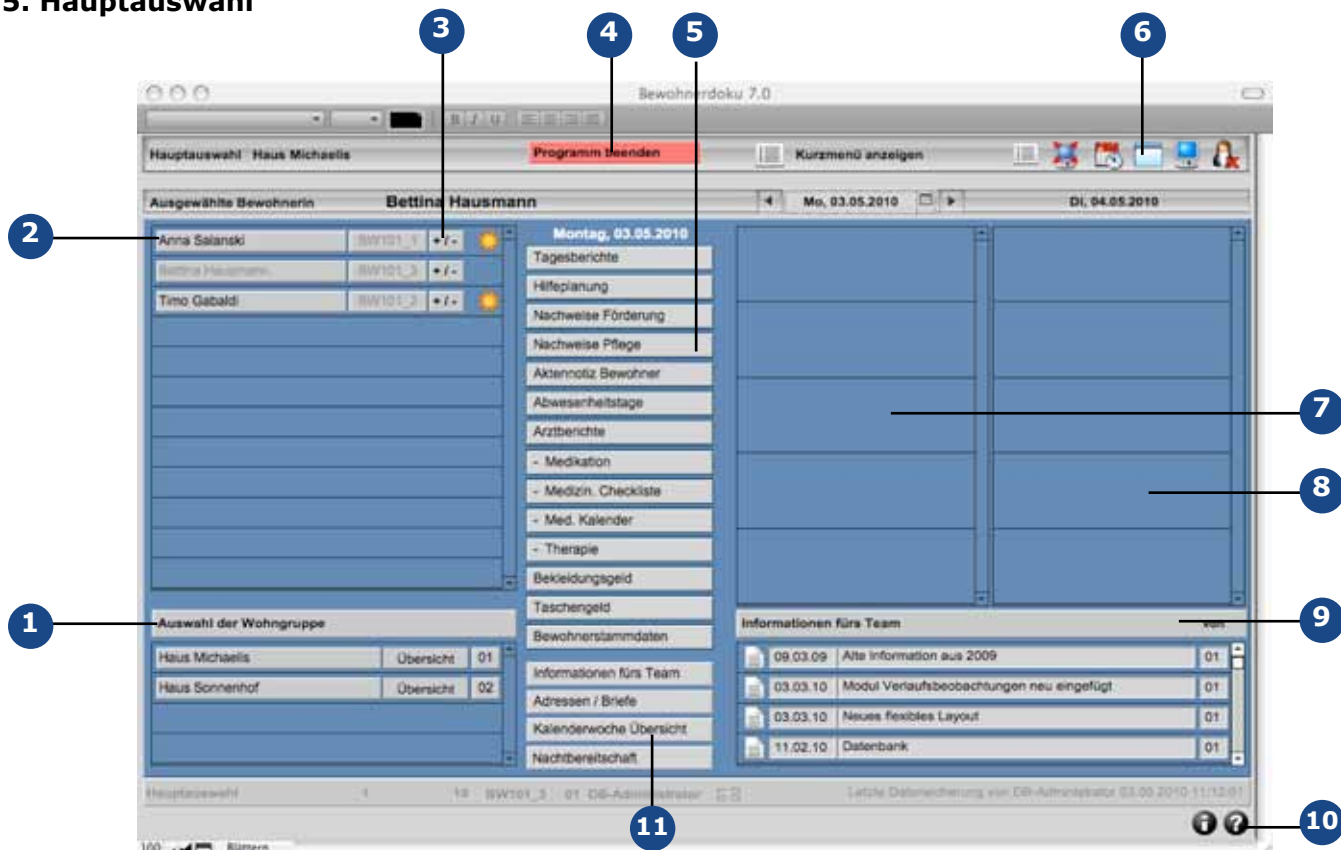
5. Hauptauswahl

3 4 5 6

Bewohnerdoku 7.0

Hauptauswahl Haus Michaelis

Programm beenden

Kurzmenü anzeigen

Ausgewählte Bewohnerin Bettina Hausmann

Mo, 03.05.2010

Di, 04.05.2010

2

Anna Salanski BW101_1 +/-

Bettina Hausmann BW101_3 +/-

Timo Gabaldi BW101_2 +/-

Montag, 03.05.2010

Tagesberichte

Hilfeplanung

Nachweise Förderung

Nachweise Pflege

Aktennotiz Bewohner

Abwesenheitstage

Arztberichte

- Medikation

- Medizin. Checkliste

- Med. Kalender

- Therapie

Bekleidungsgeld

Taschengeld

Bewohnerstammdaten

Informationen fürs Team

Adressen / Briefe

Kalenderwoche Übersicht

Nachtbereitschaft

7

8

1

Auswahl der Wohngruppe

| Haus Michaelis | Übersicht | 01 |
|---|---|---|
| Haus Sonnenhof | Übersicht | 02 |

Informationen fürs Team von

9

| 09.03.09 | Alte Information aus 2009 | 01 |
|---|---|---|
| 03.03.10 | Modul Verlaufsbeobachtungen neu eingefügt | 01 |
| 03.03.10 | Neues flexibles Layout | 01 |
| 11.02.10 | Datenbank | 01 |

Hauptauswahl 1 19 BW101_3 01 DB-Administrator

Letzte Datensicherung von DB-Administrator 03.05.2010 11:12:01

11

10

100 Blättern